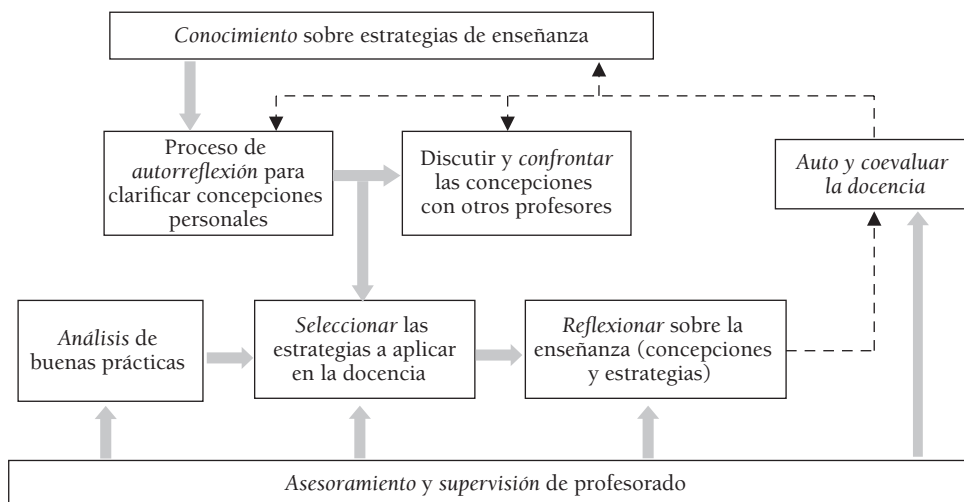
Conocimiento sobre estrategias de enseñanza

Proceso de autorreflexión para clarificar concepciones personales

Discutir y confrontar las concepciones con otros profesores

Auto y coevaluar la docencia

Análisis de buenas prácticas

Seleccionar las estrategias a aplicar en la docencia

Reflexionar sobre la enseñanza (concepciones y estrategias)

Asesoramiento y supervisión de profesorado